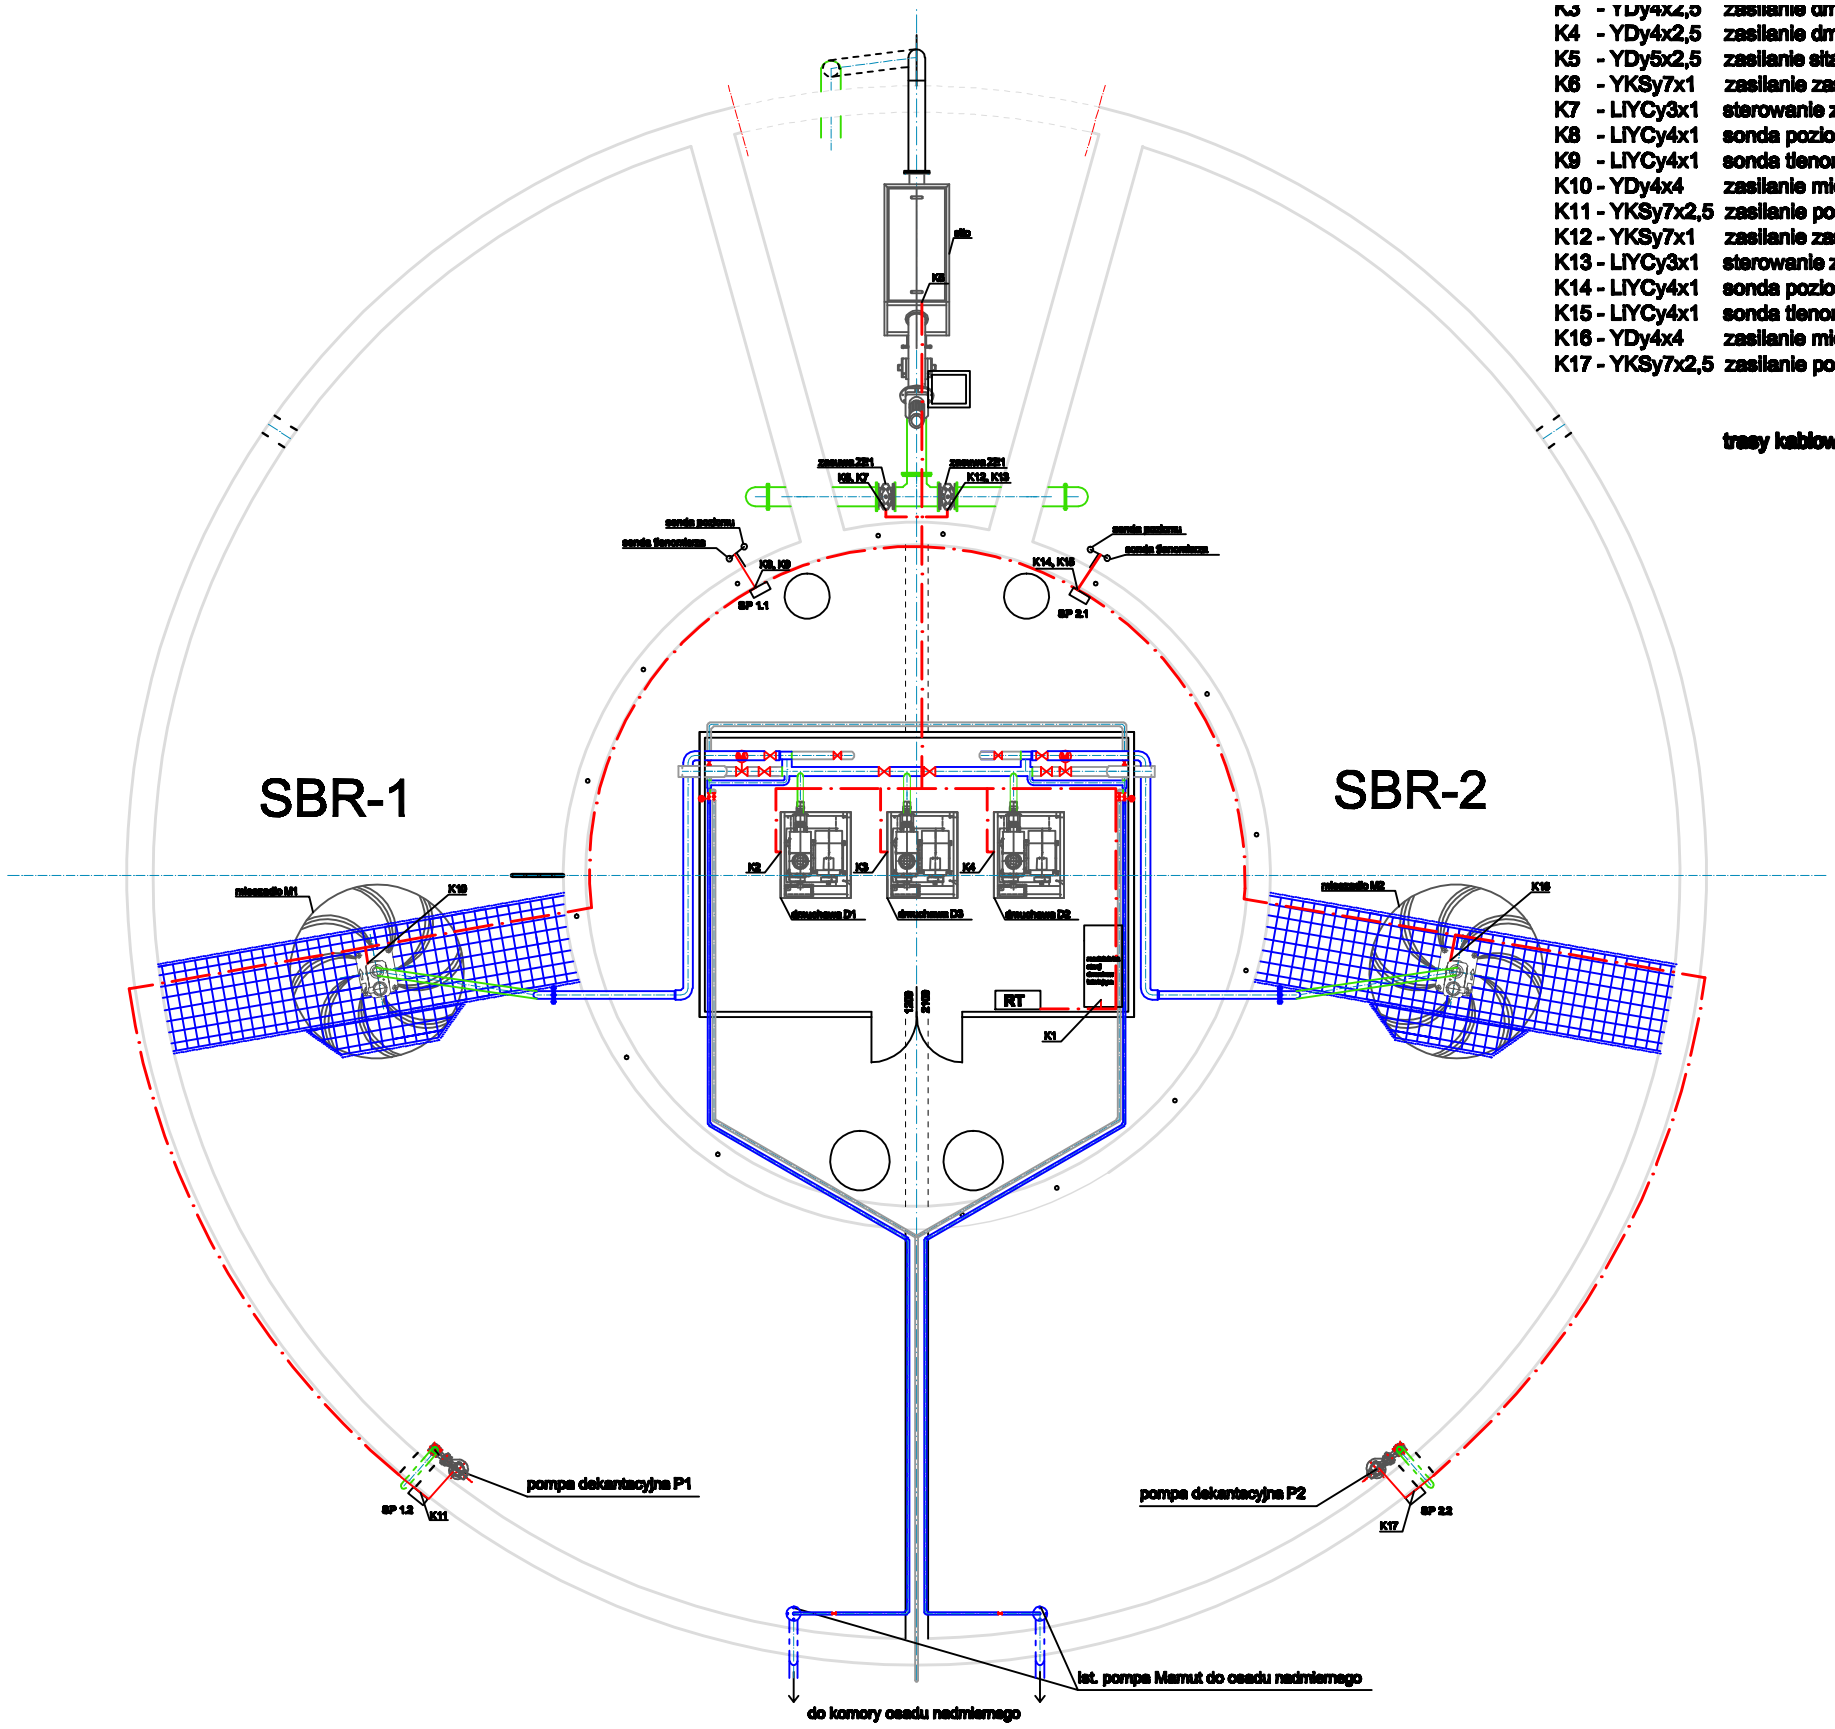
K3 - YDy4x2,5 zasilanie d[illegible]
K4 - YDy4x2,5 zasilanie d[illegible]
K5 - YDy5x2,5 zasilanie sit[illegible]
K6 - YKSy7x1 zasilanie za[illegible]
K7 - LIYCy3x1 sterowanie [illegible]
K8 - LIYCy4x1 sonda pozio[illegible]
K9 - LIYCy4x1 sonda tleno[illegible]
K10 - YDy4x4 zasilanie mi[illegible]
K11 - YKSy7x2,5 zasilanie po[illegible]
K12 - YKSy7x1 zasilanie za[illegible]
K13 - LIYCy3x1 sterowanie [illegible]
K14 - LIYCy4x1 sonda pozio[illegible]
K15 - LIYCy4x1 sonda tleno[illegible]
K16 - YDy4x4 zasilanie mi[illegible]
K17 - YKSy7x2,5 zasilanie po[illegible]

trasy kablow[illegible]

sito
K5
zasuwa ZB1
K6, K7
zasuwa ZB1
K12, K13
sonda poziomu
sonda tlenowa
K8, K9
SP 1.1
sonda poziomu
sonda tlenowa
K14, K15
SP 2.1

SBR-1
SBR-2

mieszadło M1
K10
mieszadło M2
K16
K2
K3
K4
dmuchawa D1
dmuchawa D3
dmuchawa D2
RT
K1

pompa dekantacyjna P1
SP 1.2
K11
pompa dekantacyjna P2
SP 2.2
K17

ist. pompa Mamut do osadu nadmiernego
do komory osadu nadmiernego